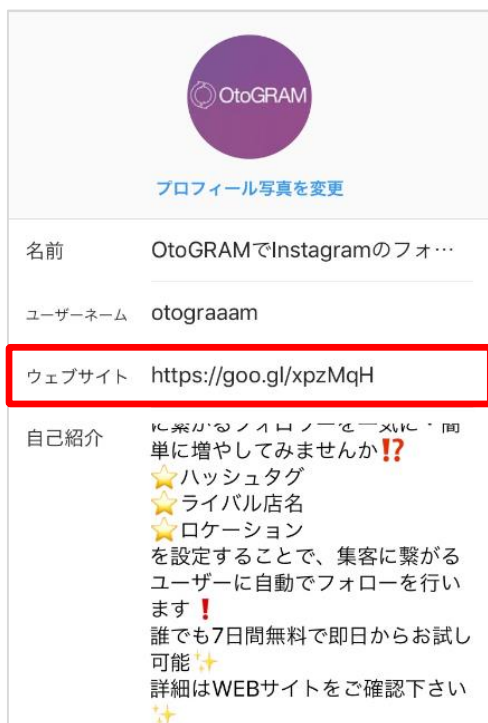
OtoGRAM

プロフィール写真を変更

名前 OtoGRAMでInstagramのフォ…

ユーザーネーム otograaam

ウェブサイト https://goo.gl/xpzMqH

自己紹介 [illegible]単に増やしてみませんか⁉️
⭐ハッシュタグ
⭐ライバル店名
⭐ロケーション
を設定することで、集客に繋がるユーザーに自動でフォローを行います❗
誰でも7日間無料で即日からお試し可能✨
詳細はWEBサイトをご確認下さい✨